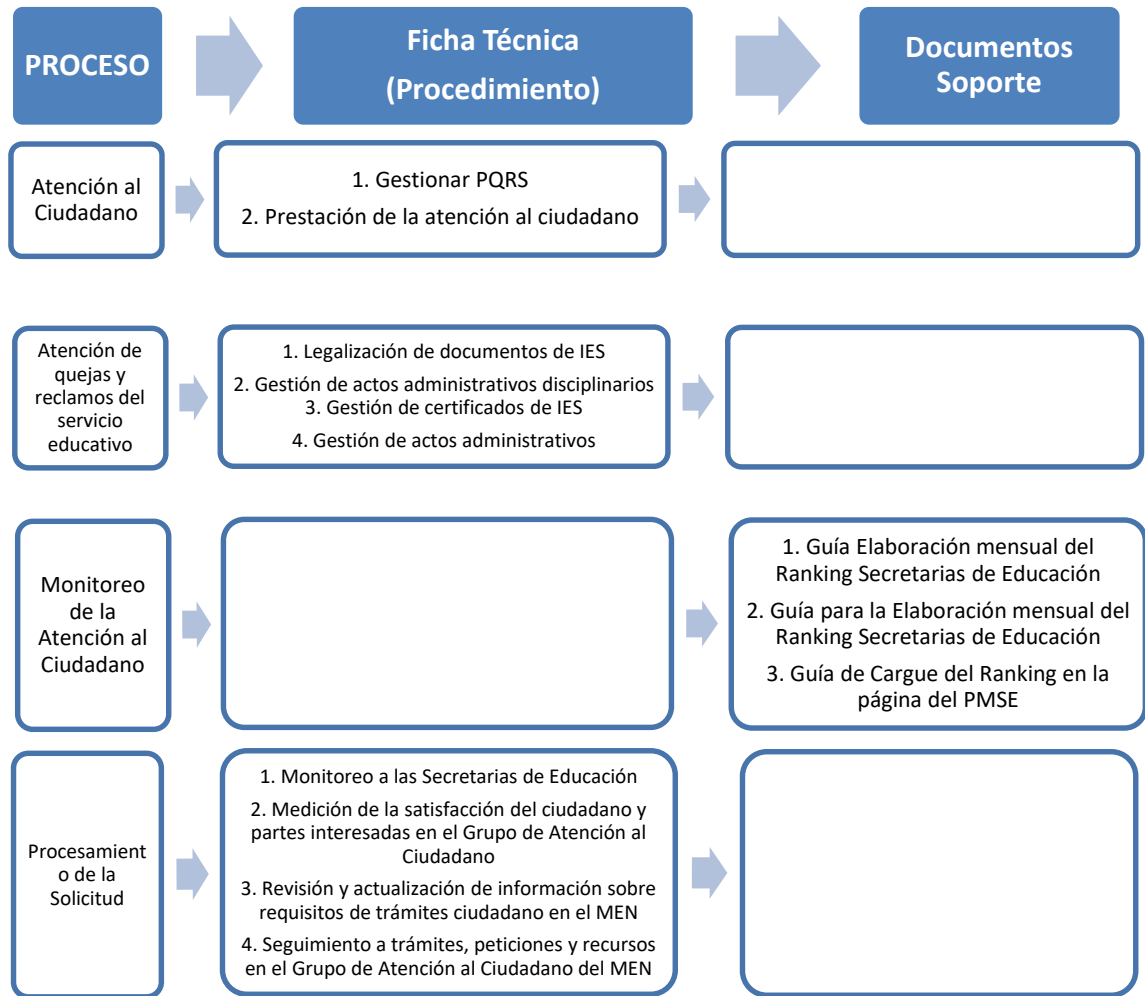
PROCESO

Ficha Técnica (Procedimiento)

Documentos Soporte

Atención al Ciudadano

1. Gestionar PQRS
2. Prestación de la atención al ciudadano

Atención de quejas y reclamos del servicio educativo

1. Legalización de documentos de IES
2. Gestión de actos administrativos disciplinarios
3. Gestión de certificados de IES
4. Gestión de actos administrativos

Monitoreo de la Atención al Ciudadano

1. Guía Elaboración mensual del Ranking Secretarias de Educación
2. Guía para la Elaboración mensual del Ranking Secretarias de Educación
3. Guía de Cargue del Ranking en la página del PMSE

Procesamient o de la Solicitud

1. Monitoreo a las Secretarias de Educación
2. Medición de la satisfacción del ciudadano y partes interesadas en el Grupo de Atención al Ciudadano
3. Revisión y actualización de información sobre requisitos de trámites ciudadano en el MEN
4. Seguimiento a trámites, peticiones y recursos en el Grupo de Atención al Ciudadano del MEN